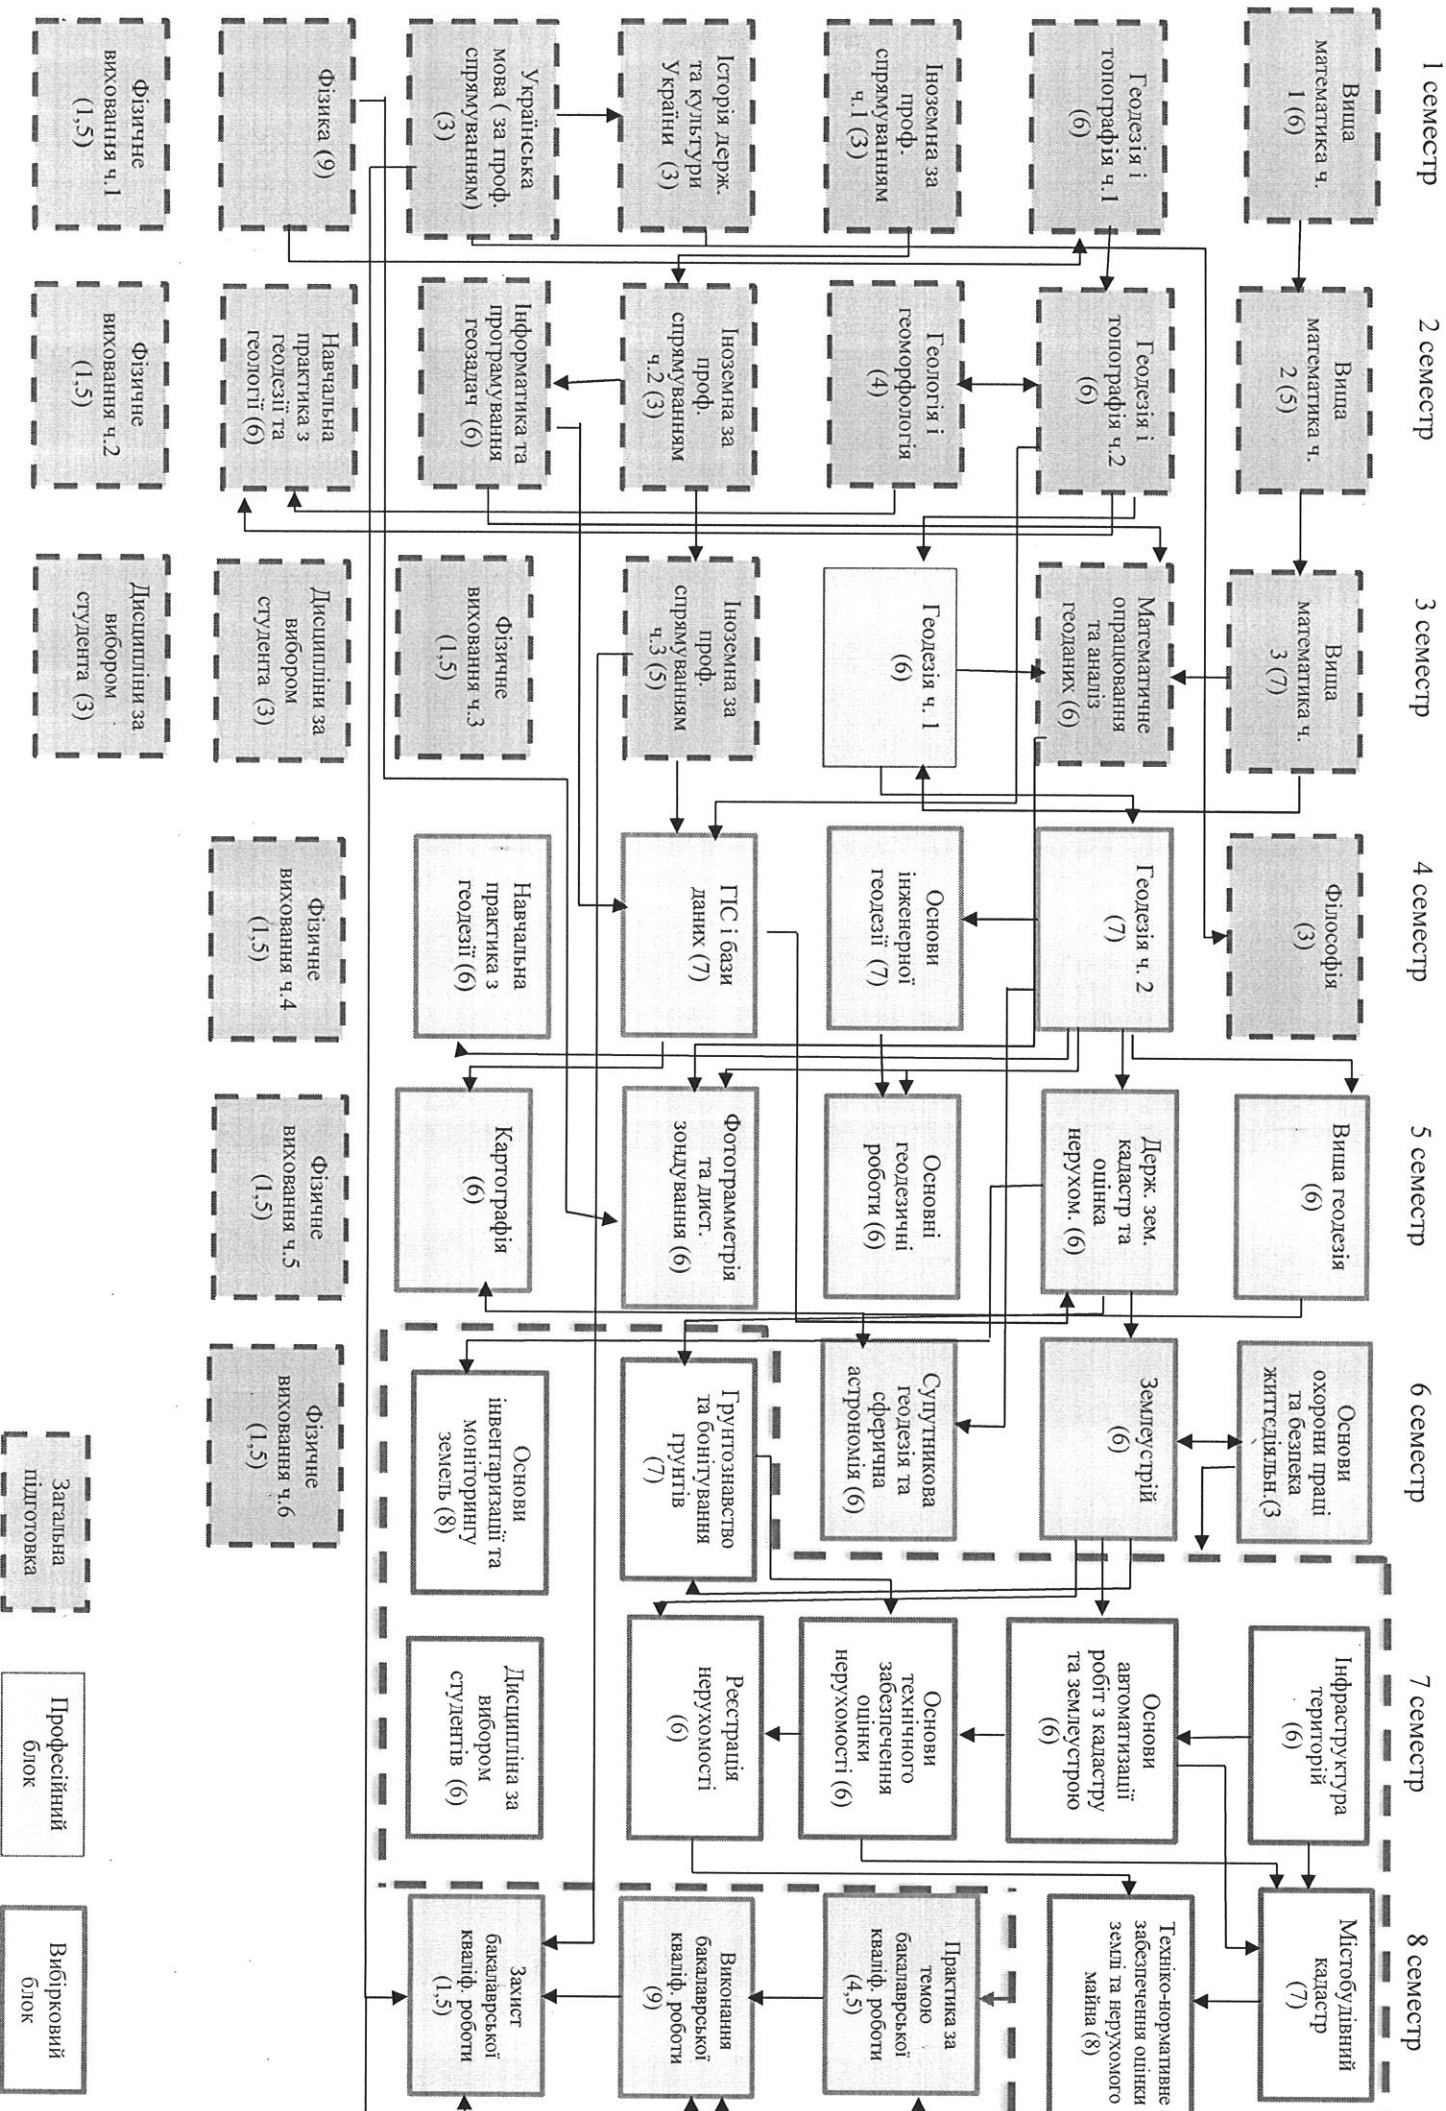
1 семестр

Вища математика ч. 1 (6)

Геодезія і топографія ч.1 (6)

Іноземна за проф. спрямуванням ч.1 (3)

Історія держ. та культури України (3)

Українська мова ( за проф. спрямуванням) (3)

Фізика (9)

Фізичне виховання ч.1 (1,5)

2 семестр

Вища математика ч. 2 (5)

Геодезія і топографія ч.2 (6)

Геологія і геоморфологія (4)

Іноземна за проф. спрямуванням ч.2 (3)

Інформатика та програмування геозадач (6)

Навчальна практика з геодезії та геології (6)

Фізичне виховання ч.2 (1,5)

3 семестр

Вища математика ч. 3 (7)

Математичне опрацювання та аналіз геоданих (6)

Геодезія ч. 1 (6)

Іноземна за проф. спрямуванням ч.3 (5)

Фізичне виховання ч.3 (1,5)

Дисципліни за вибором студента (3)

Дисципліни за вибором студента (3)

4 семестр

Філософія (3)

Геодезія ч. 2 (7)

Основи інженерної геодезії (7)

ГІС і бази даних (7)

Навчальна практика з геодезії (6)

Фізичне виховання ч.4 (1,5)

5 семестр

Вища геодезія (6)

Держ. зем. кадастр та оцінка нерухом. (6)

Основні геодезичні роботи (6)

Фотограмметрія та дист. зондування (6)

Картографія (6)

Фізичне виховання ч.5 (1,5)

6 семестр

Основи охорони праці та безпека життєдіяльн.(3

Землеустрій (6)

Супутникова геодезія та сферична астрономія (6)

Ґрунтознавство та бонітування ґрунтів (7)

Основи інвентаризації та моніторингу земель (8)

Фізичне виховання ч.6 (1,5)

7 семестр

Інфраструктура територій (6)

Основи автоматизації робіт з кадастру та землеустрою (6)

Основи технічного забезпечення оцінки нерухомості (6)

Реєстрація нерухомості (6)

Дисципліна за вибором студентів (6)

8 семестр

Містобудівний кадастр (7)

Техніко-нормативне забезпечення оцінки землі та нерухомого майна (8)

Практика за темою бакалаврської кваліф. роботи (4,5)

Виконання бакалаврської кваліф. роботи (9)

Захист бакалаврської кваліф. роботи (1,5)

Загальна підготовка

Професійний блок

Вибірковий блок